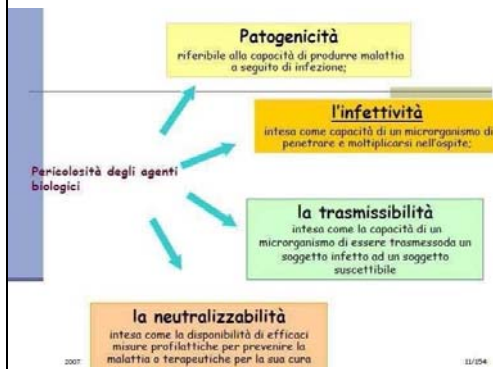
Patogenicità
riferibile alla capacità di produrre malattia a seguito di infezione;

l'infettività
intesa come capacità di un microrganismo di penetrare e moltiplicarsi nell'ospite;

Pericolosità degli agenti biologici

la trasmissibilità
intesa come la capacità di un microrganismo di essere trasmessoda un soggetto infetto ad un soggetto suscettibile

la neutralizzabilità
intesa come la disponibilità di efficaci misure profilattiche per prevenire la malattia o terapeutiche per la sua cura

2007

11/254